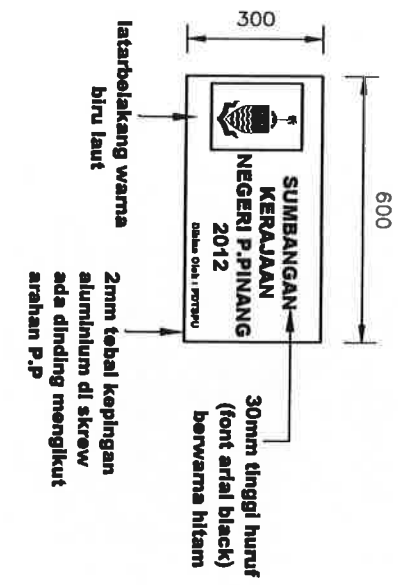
300

600

latarbelakang warna biru laut

SUMBANGAN KERAJAAN NEGERI P.PINANG 2012

Dibina Oleh : PPTSPU

2mm tebal kepingan aluminium di skrew ada dinding mengikut arahan P.P

30mm tinggi huruf (font arial black) berwarna hitam